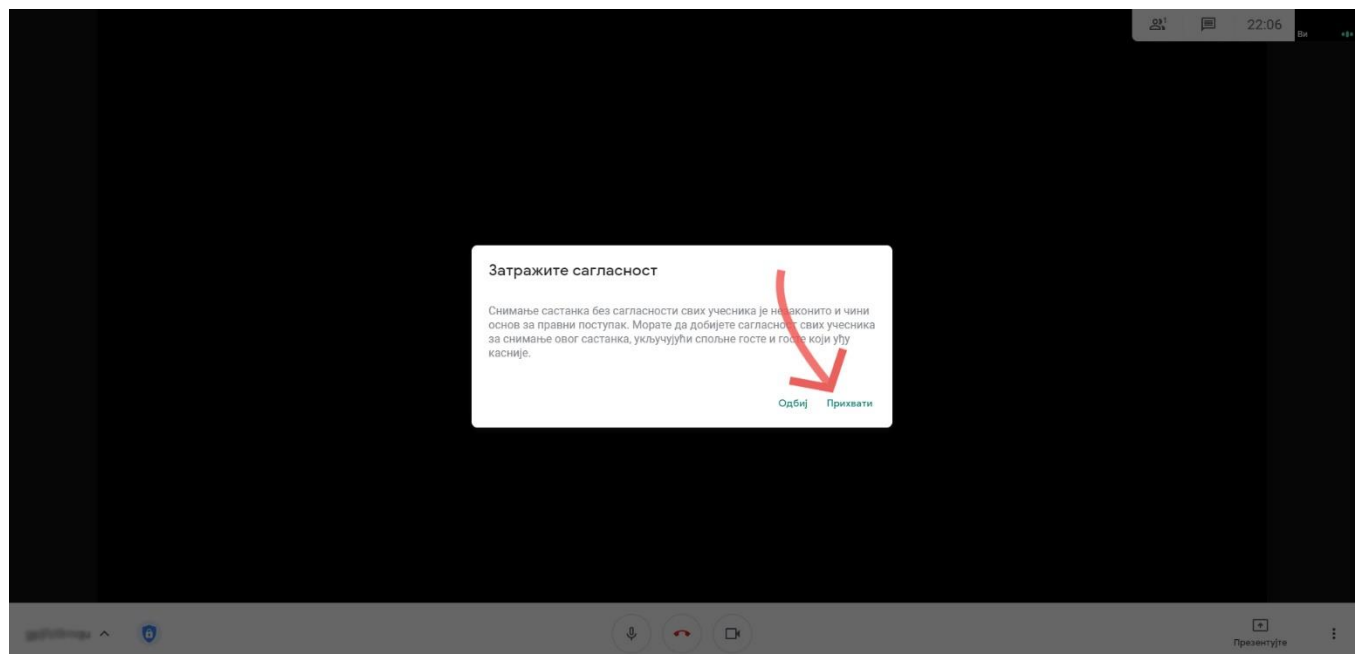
1

22:06

Ви

Затражите сагласност

Снимање састанка без сагласности свих учесника је н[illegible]законито и чини основ за правни поступак. Морате да добијете сагласно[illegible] свих учесника за снимање овог састанка, укључујући спољне госте и го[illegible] који уђу касније.

Одбиј Прихвати

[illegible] ^

Презентујте

⋮